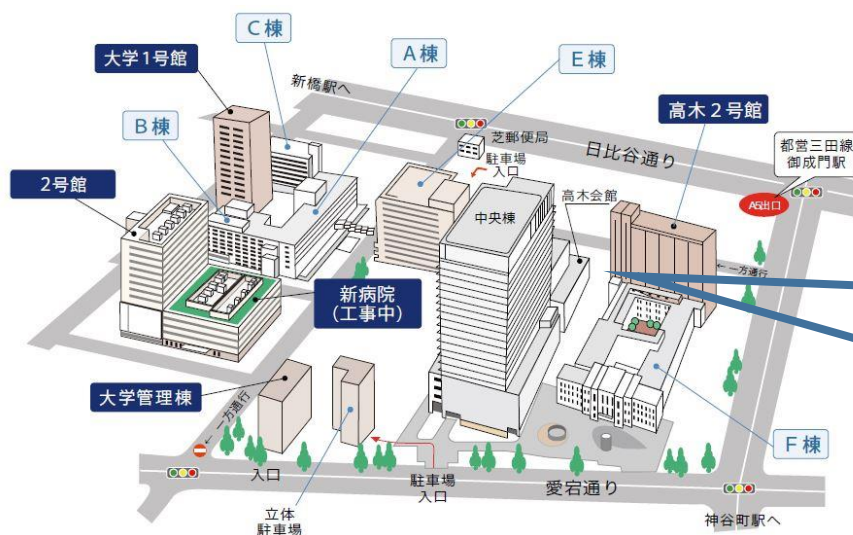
C棟

大学1号館

A棟

E棟

新橋駅へ

B棟

芝郵便局

日比谷通り

高木2号館

駐車場
入口

都営三田線
御成門駅

2号館

高木会館

A6出口

中央棟

一方通行

新病院
（工事中）

大学管理棟

一方通行

F棟

入口

駐車場
入口

愛宕通り

立体
駐車場

神谷町駅へ